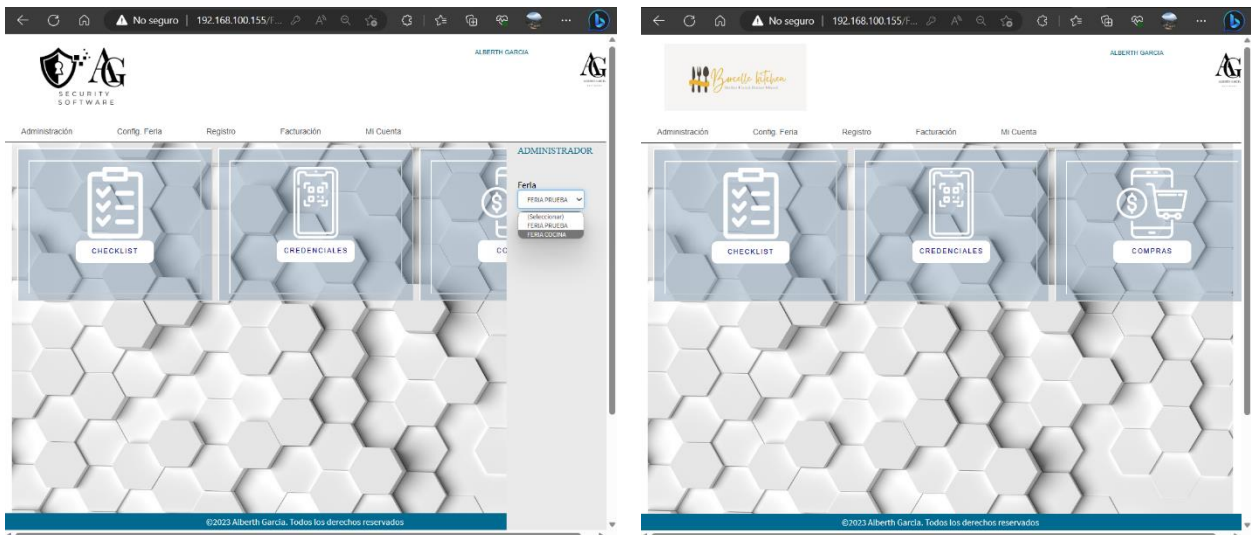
No seguro | 192.168.100.155/F...

AG
SECURITY SOFTWARE

ALBERTH GARCIA

AG

Administración Config. Feria Registro Facturación Mi Cuenta

ADMINISTRADOR

Feria
FERIA PRUEBA
(Seleccionar)
FERIA PRUEBA
FERIA COCINA

CHECKLIST

CREDENCIALES

CO

©2023 Alberth García. Todos los derechos reservados

No seguro | 192.168.100.155/F...

Bonelle Kitchen

ALBERTH GARCIA

AG

Administración Config. Feria Registro Facturación Mi Cuenta

CHECKLIST

CREDENCIALES

COMPRAS

©2023 Alberth García. Todos los derechos reservados